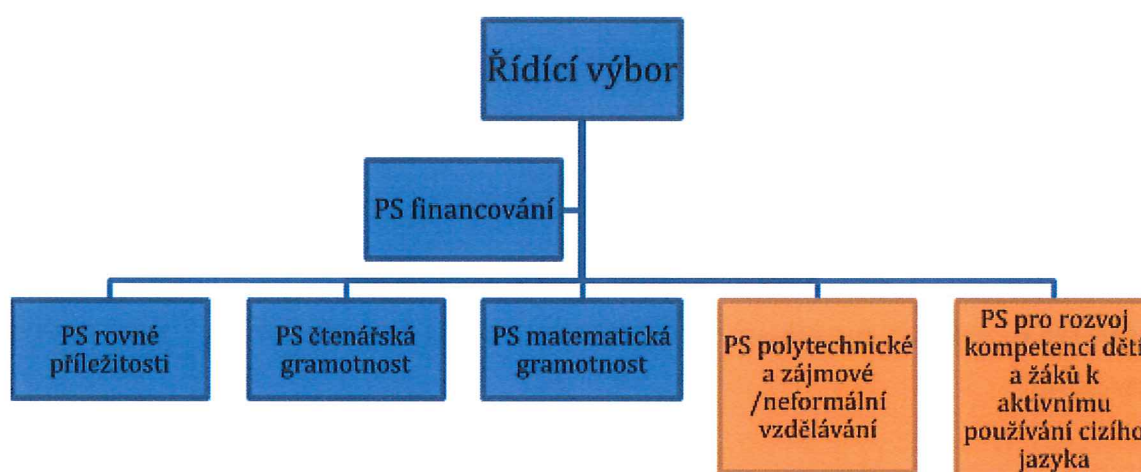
Řídící výbor

PS financování

PS rovné příležitosti

PS čtenářská gramotnost

PS matematická gramotnost

PS polytechnické a zájmové /neformální vzdělávání

PS pro rozvoj kompetencí dět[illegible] a žáků k aktivnímu používání cizího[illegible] jazyka